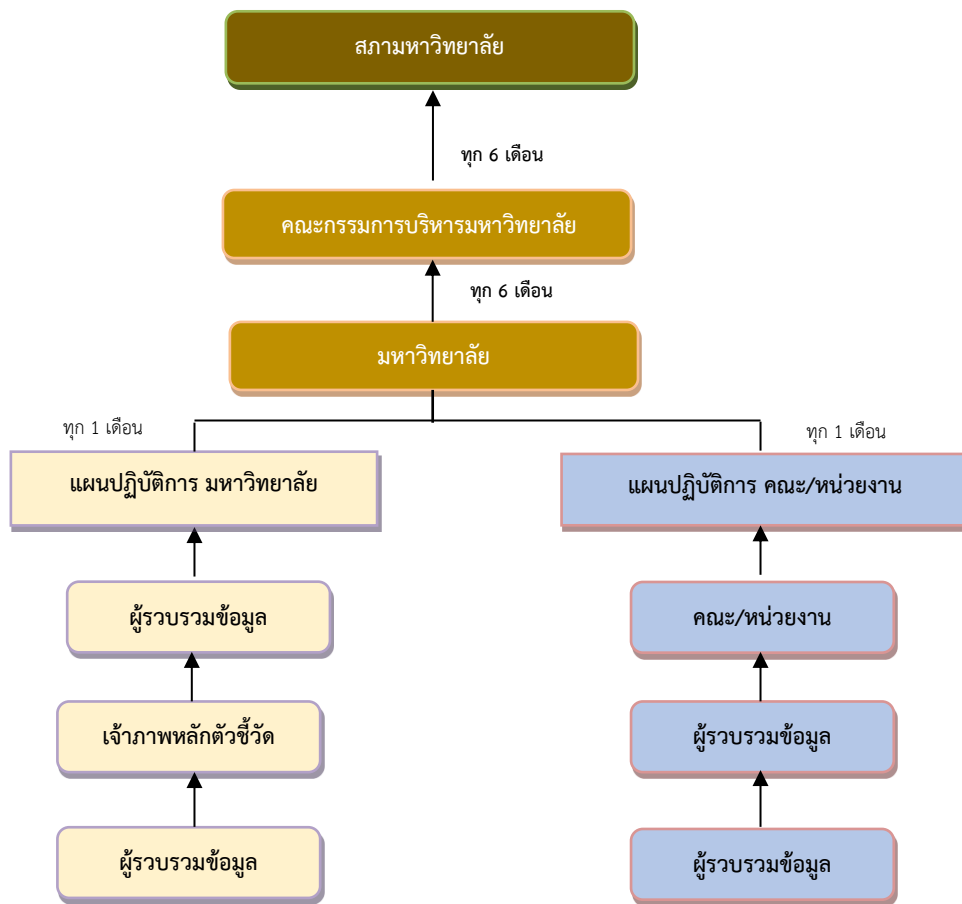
สภามหาวิทยาลัย

ทุก 6 เดือน

คณะกรรมการบริหารมหาวิทยาลัย

ทุก 6 เดือน

มหาวิทยาลัย

ทุก 1 เดือน

ทุก 1 เดือน

แผนปฏิบัติการ มหาวิทยาลัย

แผนปฏิบัติการ คณะ/หน่วยงาน

ผู้รวบรวมข้อมูล

คณะ/หน่วยงาน

เจ้าภาพหลักตัวชี้วัด

ผู้รวบรวมข้อมูล

ผู้รวบรวมข้อมูล

ผู้รวบรวมข้อมูล